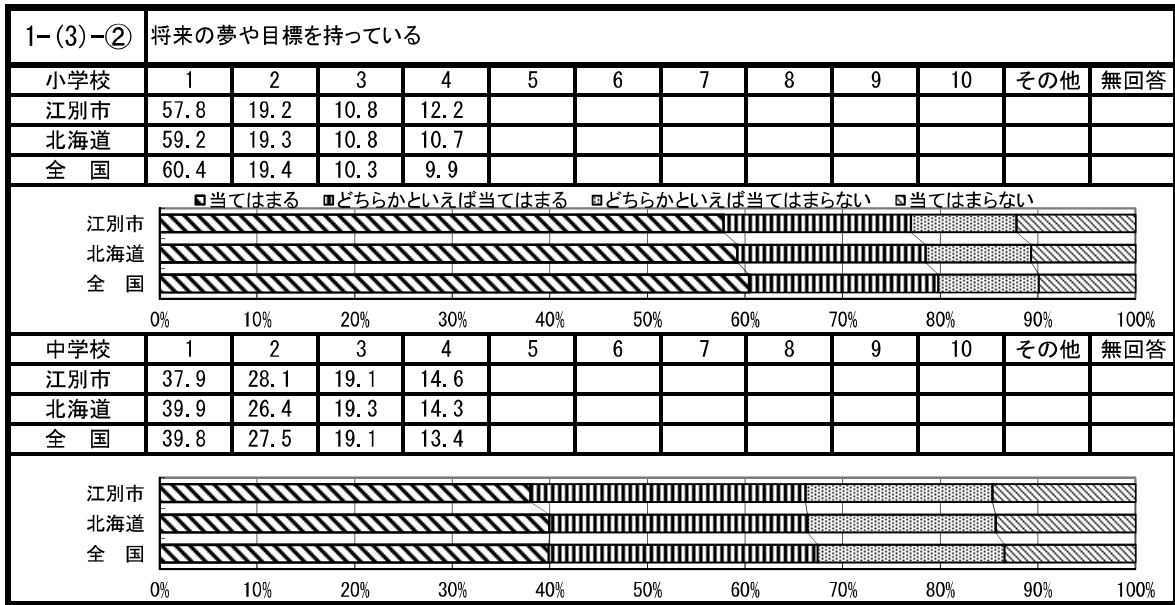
1-(3)-② 将来の夢や目標を持っている

| 小学校 | 1 | 2 | 3 | 4 | 5 | 6 | 7 | 8 | 9 | 10 | その他 | 無回答 |
|---|---|---|---|---|---|---|---|---|---|---|---|---|
| 江別市 | 57.8 | 19.2 | 10.8 | 12.2 | | | | | | | | |
| 北海道 | 59.2 | 19.3 | 10.8 | 10.7 | | | | | | | | |
| 全 国 | 60.4 | 19.4 | 10.3 | 9.9 | | | | | | | | |

当てはまる どちらかといえば当てはまる どちらかといえば当てはまらない 当てはまらない

江別市
北海道
全 国

0% 10% 20% 30% 40% 50% 60% 70% 80% 90% 100%

| 中学校 | 1 | 2 | 3 | 4 | 5 | 6 | 7 | 8 | 9 | 10 | その他 | 無回答 |
|---|---|---|---|---|---|---|---|---|---|---|---|---|
| 江別市 | 37.9 | 28.1 | 19.1 | 14.6 | | | | | | | | |
| 北海道 | 39.9 | 26.4 | 19.3 | 14.3 | | | | | | | | |
| 全 国 | 39.8 | 27.5 | 19.1 | 13.4 | | | | | | | | |

江別市
北海道
全 国

0% 10% 20% 30% 40% 50% 60% 70% 80% 90% 100%